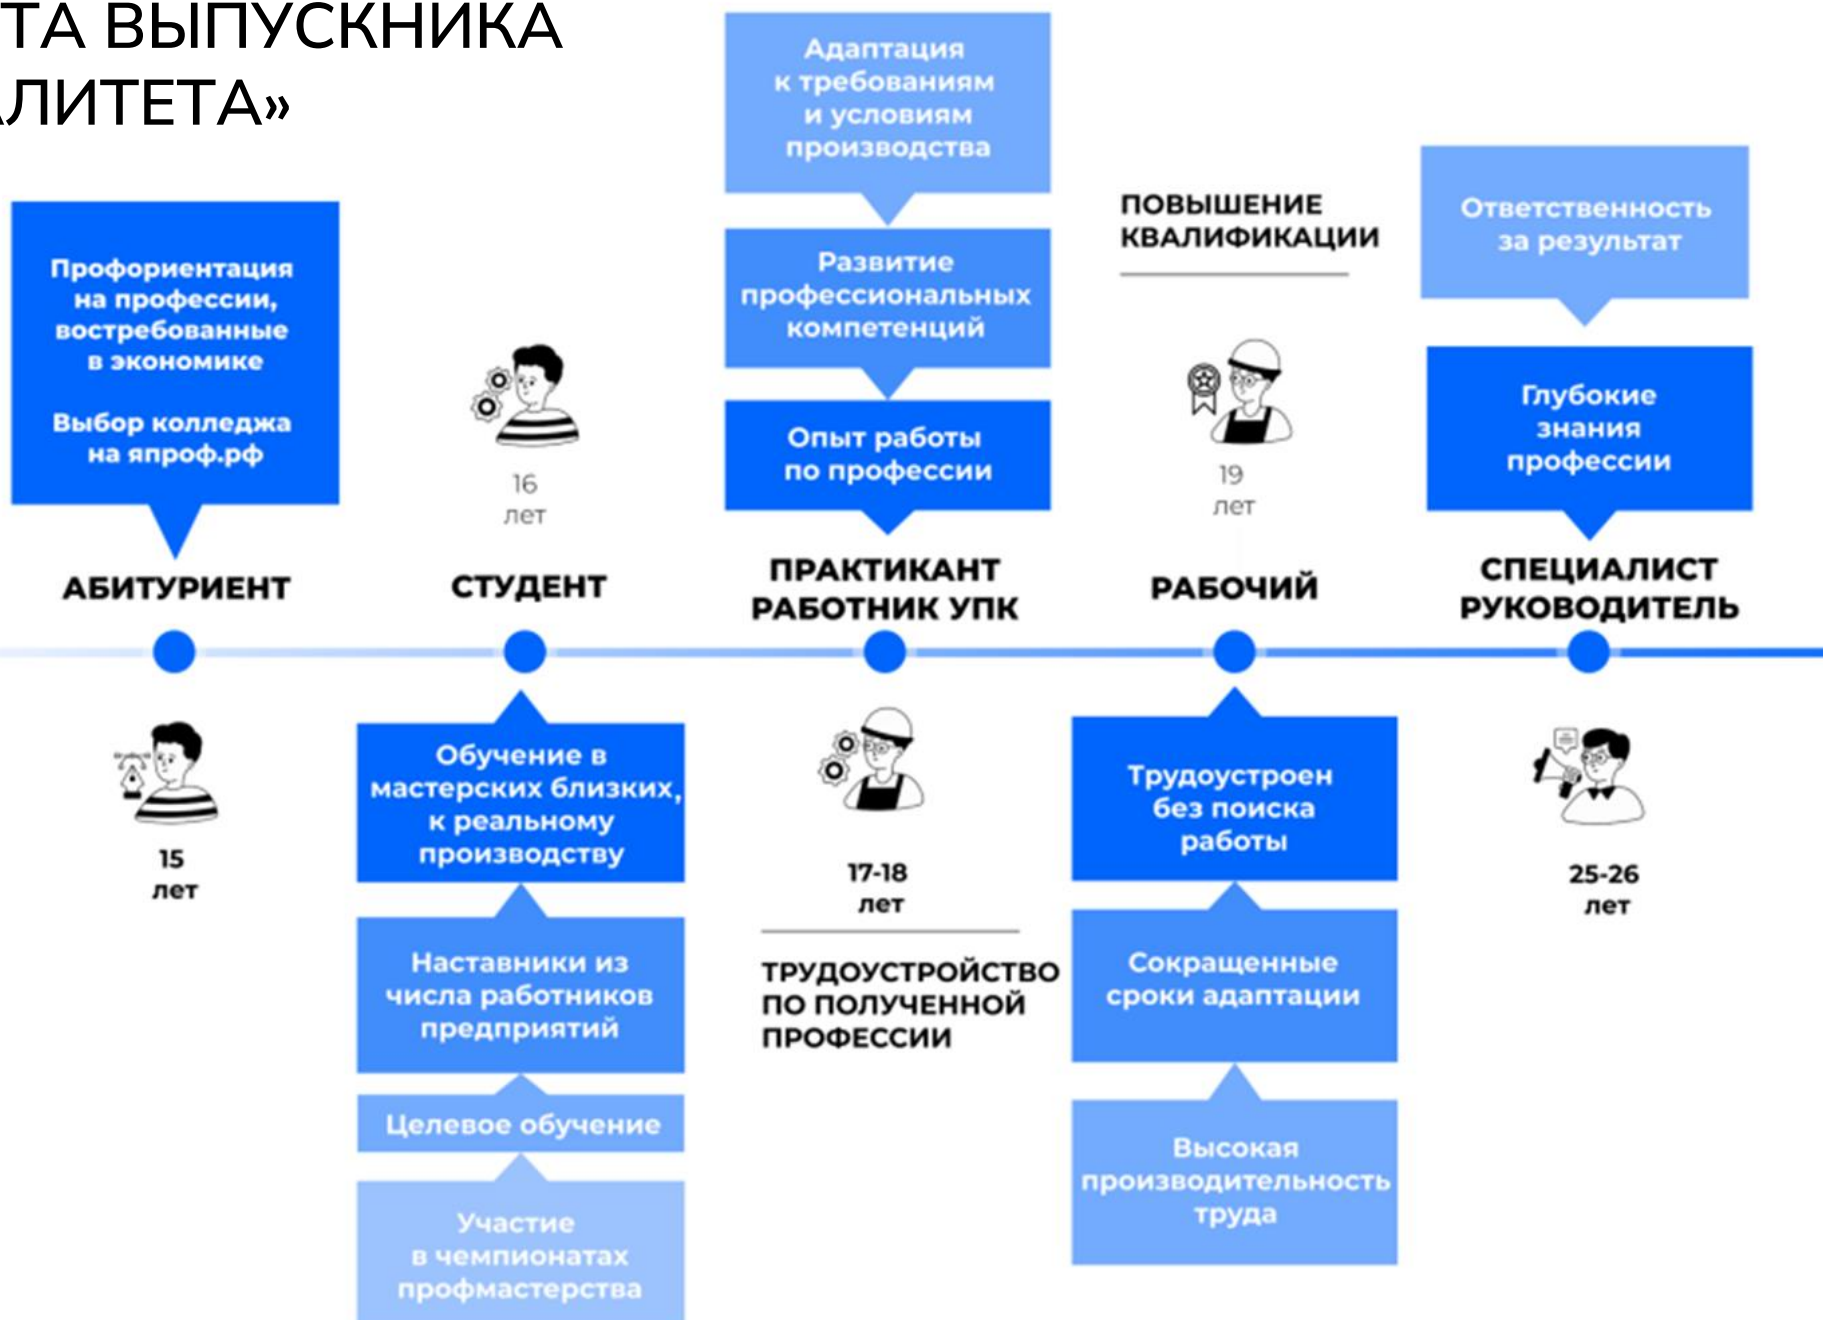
ТА ВЫПУСКНИКА
ЛИТЕТА»

Профориентация на профессии, востребованные в экономике

Выбор колледжа на япроф.рф

АБИТУРИЕНТ

15 лет

16 лет

СТУДЕНТ

Обучение в мастерских близких, к реальному производству

Наставники из числа работников предприятий

Целевое обучение

Участие в чемпионатах профмастерства

Адаптация к требованиям и условиям производства

Развитие профессиональных компетенций

Опыт работы по профессии

ПРАКТИКАНТ РАБОТНИК УПК

17-18 лет

ТРУДОУСТРОЙСТВО ПО ПОЛУЧЕННОЙ ПРОФЕССИИ

ПОВЫШЕНИЕ КВАЛИФИКАЦИИ

19 лет

РАБОЧИЙ

Трудоустроен без поиска работы

Сокращенные сроки адаптации

Высокая производительность труда

Ответственность за результат

Глубокие знания профессии

СПЕЦИАЛИСТ РУКОВОДИТЕЛЬ

25-26 лет